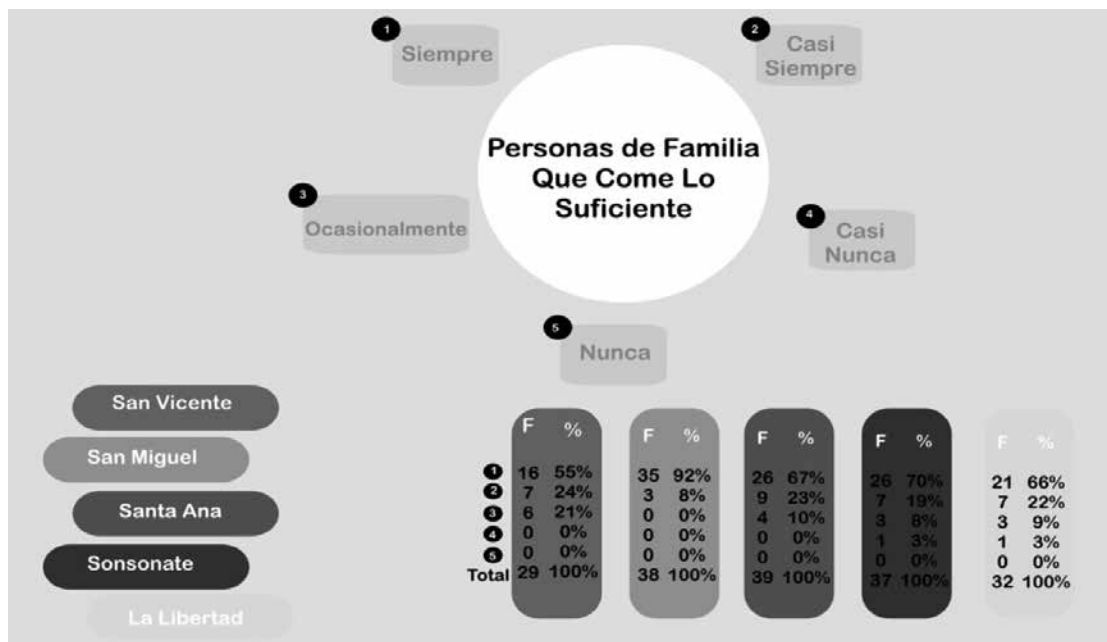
1 Siempre

2 Casi Siempre

Personas de Familia Que Come Lo Suficiente

3 Ocasionalmente

4 Casi Nunca

5 Nunca

San Vicente
San Miguel
Santa Ana
Sonsonate
La Libertad

| | F | % | F | % | F | % | F | % | F | % |
|---|---|---|---|---|---|---|---|---|---|---|
| 1 | 16 | 55% | 35 | 92% | 26 | 67% | 26 | 70% | 21 | 66% |
| 2 | 7 | 24% | 3 | 8% | 9 | 23% | 7 | 19% | 7 | 22% |
| 3 | 6 | 21% | 0 | 0% | 4 | 10% | 3 | 8% | 3 | 9% |
| 4 | 0 | 0% | 0 | 0% | 0 | 0% | 1 | 3% | 1 | 3% |
| 5 | 0 | 0% | 0 | 0% | 0 | 0% | 0 | 0% | 0 | 0% |
| Total | 29 | 100% | 38 | 100% | 39 | 100% | 37 | 100% | 32 | 100% |